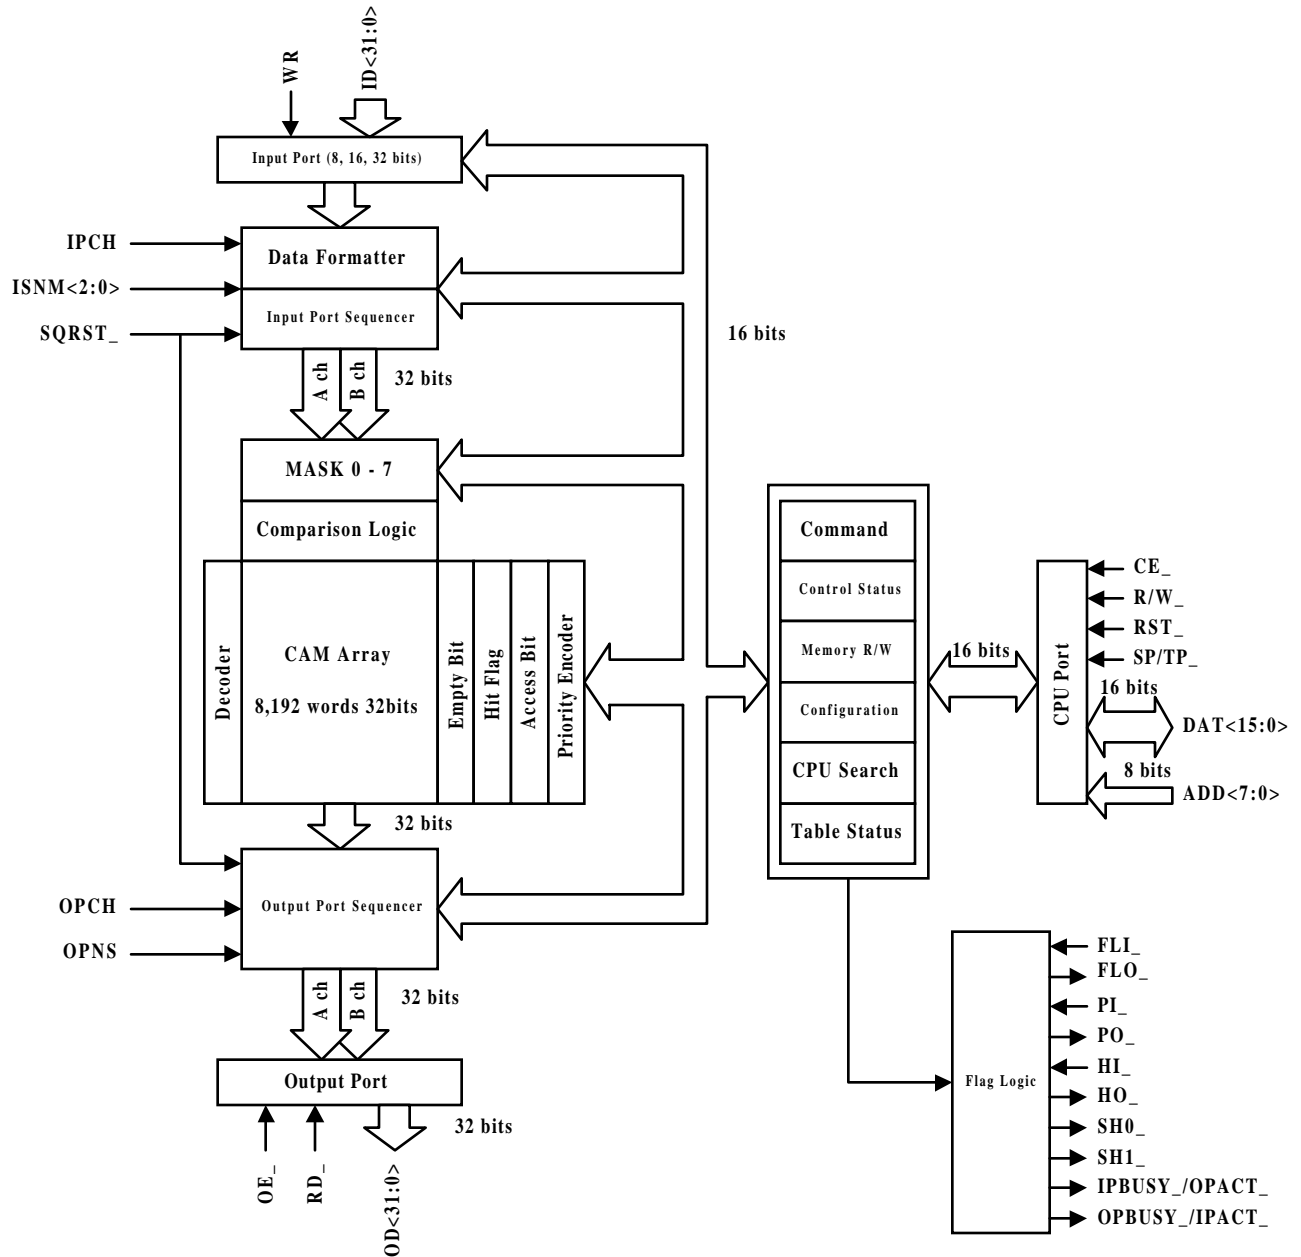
WR
ID<31:0>
Input Port (8, 16, 32 bits)
IPCH
Data Formatter
ISNM<2:0>
Input Port Sequencer
SQRST_
16 bits
A ch
B ch
32 bits
MASK 0 - 7
Comparison Logic
Decoder
CAM Array
8,192 words 32bits
Empty Bit
Hit Flag
Access Bit
Priority Encoder
Command
Control Status
Memory R/W
Configuration
CPU Search
Table Status
16 bits
CPU Port
CE_
R/W_
RST_
SP/TP_
16 bits
DAT<15:0>
8 bits
ADD<7:0>
32 bits
OPCH
Output Port Sequencer
OPNS
A ch
B ch
32 bits
Output Port
OE_
RD_
OD<31:0>
32 bits
Flag Logic
FLI_
FLO_
PI_
PO_
HI_
HO_
SH0_
SH1_
IPBUSY_/OPACT_
OPBUSY_/IPACT_